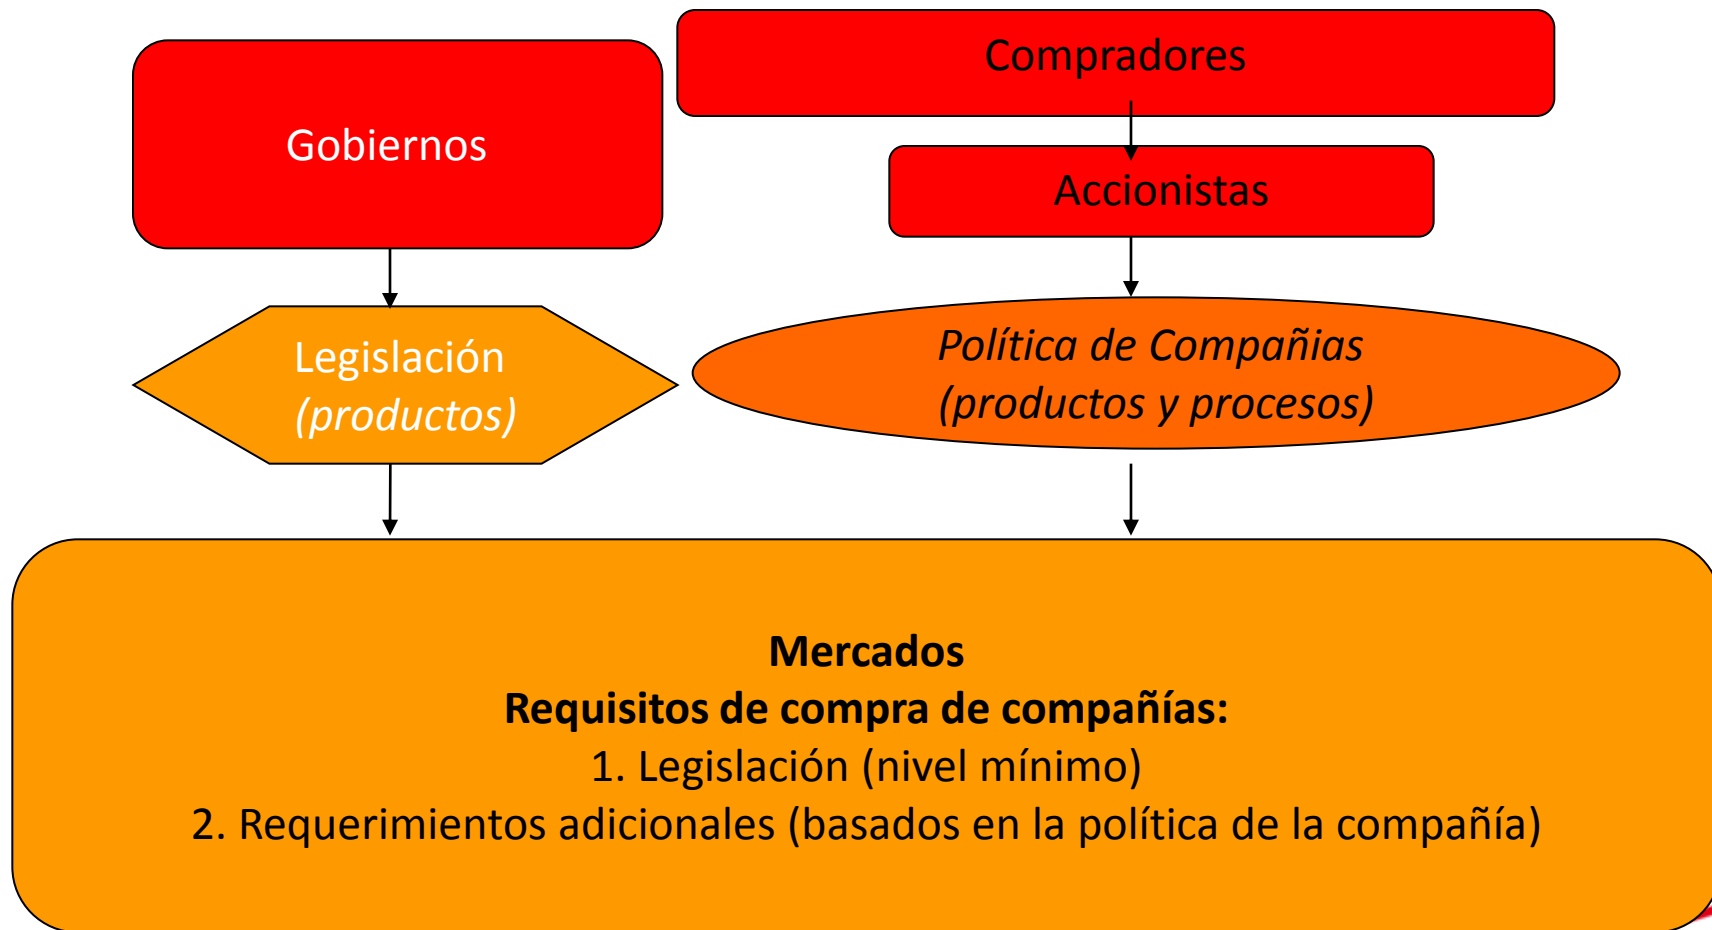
Gobiernos

Compradores

Accionistas

Legislación
*(productos)*

*Política de Compañias*
*(productos y procesos)*

**Mercados**
**Requisitos de compra de compañías:**
1. Legislación (nivel mínimo)
2. Requerimientos adicionales (basados en la política de la compañía)